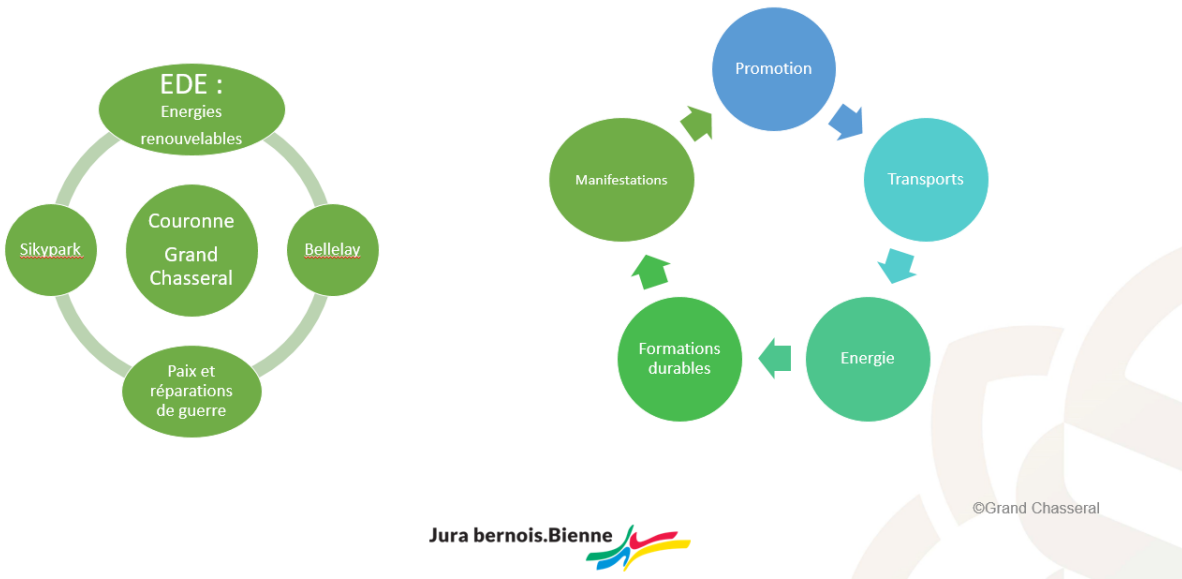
EDE :
Energies renouvelables

Couronne Grand Chasseral

Sikypark

Bellelay

Paix et réparations de guerre

Promotion

Transports

Energie

Formations durables

Manifestations

©Grand Chasseral

Jura bernois.Bienne